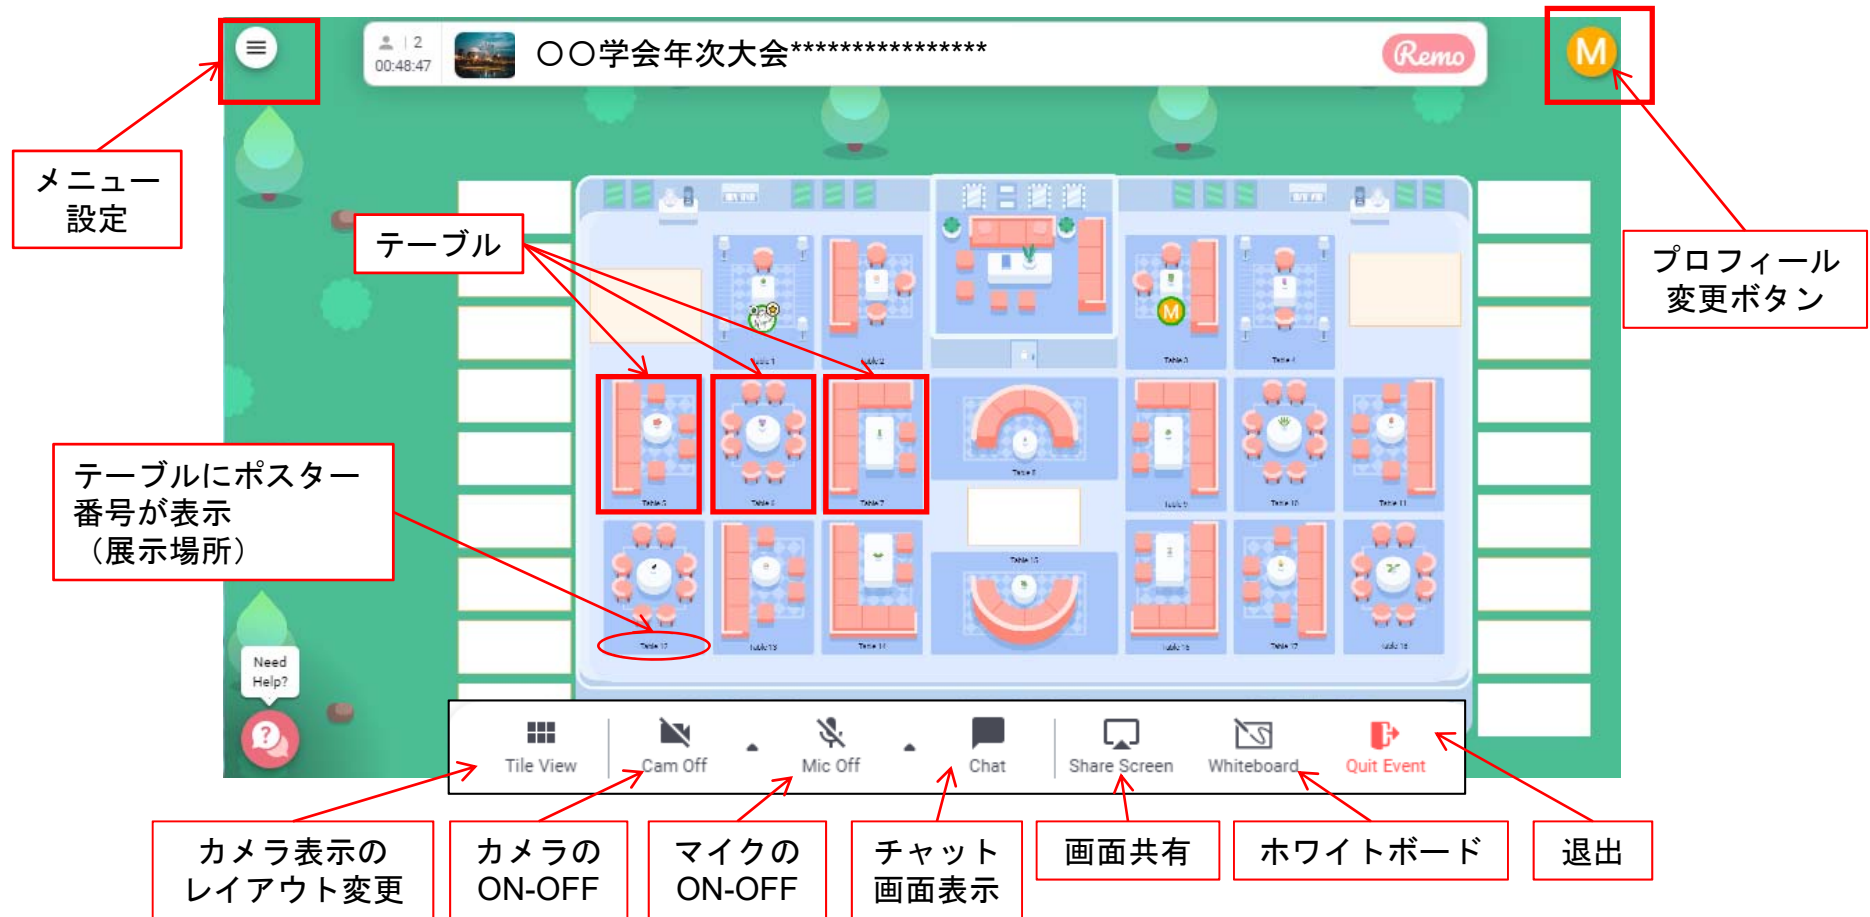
2
00:48:47
○○学会年次大会****************
Remo
M

メニュー設定

テーブル

プロフィール変更ボタン

Table 1
Table 2
Table 3
Table 4
Table 5
Table 6
Table 7
Table 8
Table 9
Table 10
Table 11
Table 12
Table 13
Table 14
Table 15
Table 16
Table 17
Table 18

テーブルにポスター番号が表示（展示場所）

Need Help?

Tile View
Cam Off
Mic Off
Chat
Share Screen
Whiteboard
Quit Event

カメラ表示のレイアウト変更
カメラのON-OFF
マイクのON-OFF
チャット画面表示
画面共有
ホワイトボード
退出